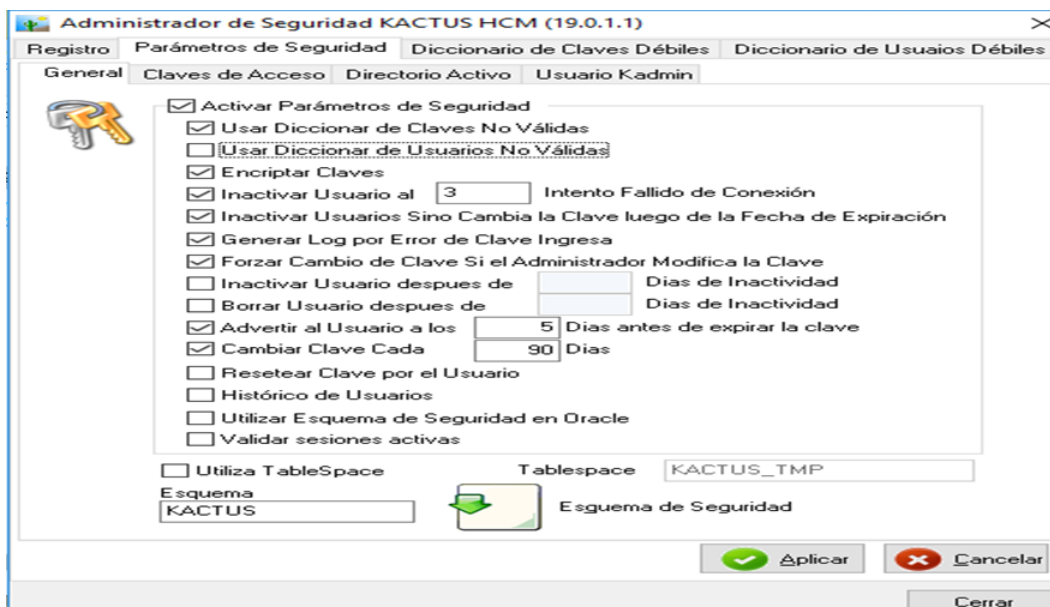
Administrador de Seguridad KACTUS HCM (19.0.1.1)

Registro | Parámetros de Seguridad | Diccionario de Claves Débiles | Diccionario de Usuaios Débiles

General | Claves de Acceso | Directorio Activo | Usuario Kadmin

☑ Activar Parámetros de Seguridad
☑ Usar Diccionar de Claves No Válidas
☐ Usar Diccionar de Usuarios No Válidas
☑ Encriptar Claves
☑ Inactivar Usuario al 3 Intento Fallido de Conexión
☑ Inactivar Usuarios Sino Cambia la Clave luego de la Fecha de Expiración
☑ Generar Log por Error de Clave Ingresa
☑ Forzar Cambio de Clave Si el Administrador Modifica la Clave
☐ Inactivar Usuario despues de Dias de Inactividad
☐ Borrar Usuario despues de Dias de Inactividad
☑ Advertir al Usuario a los 5 Dias antes de expirar la clave
☑ Cambiar Clave Cada 90 Dias
☐ Resetear Clave por el Usuario
☐ Histórico de Usuarios
☐ Utilizar Esquema de Seguridad en Oracle
☐ Validar sesiones activas

☐ Utiliza TableSpace Tablespace KACTUS_TMP
Esquema
KACTUS
Esquema de Seguridad

Aplicar Cancelar
Cerrar